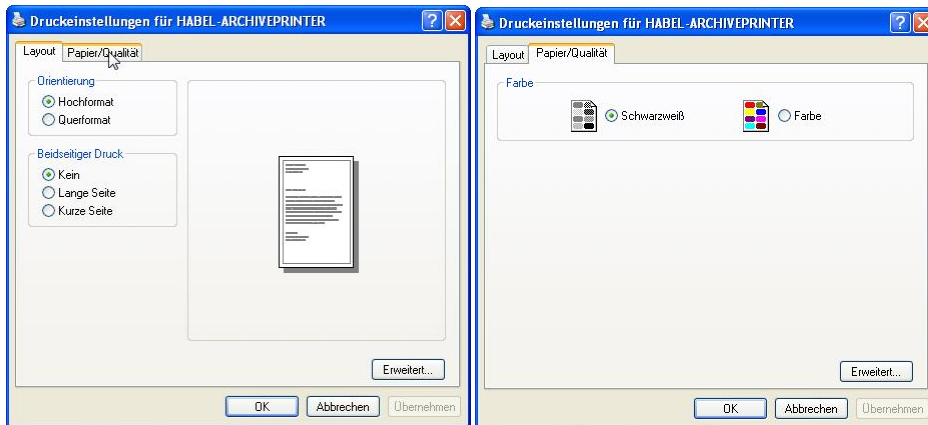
Druckeinstellungen für HABEL-ARCHIVEPRINTER

Layout
Papier/Qualität

Orientierung
Hochformat
Querformat

Beidseitiger Druck
Kein
Lange Seite
Kurze Seite

Erweitert...

OK
Abbrechen
Übernehmen

Druckeinstellungen für HABEL-ARCHIVEPRINTER

Layout
Papier/Qualität

Farbe
Schwarzweiß
Farbe

Erweitert...

OK
Abbrechen
Übernehmen